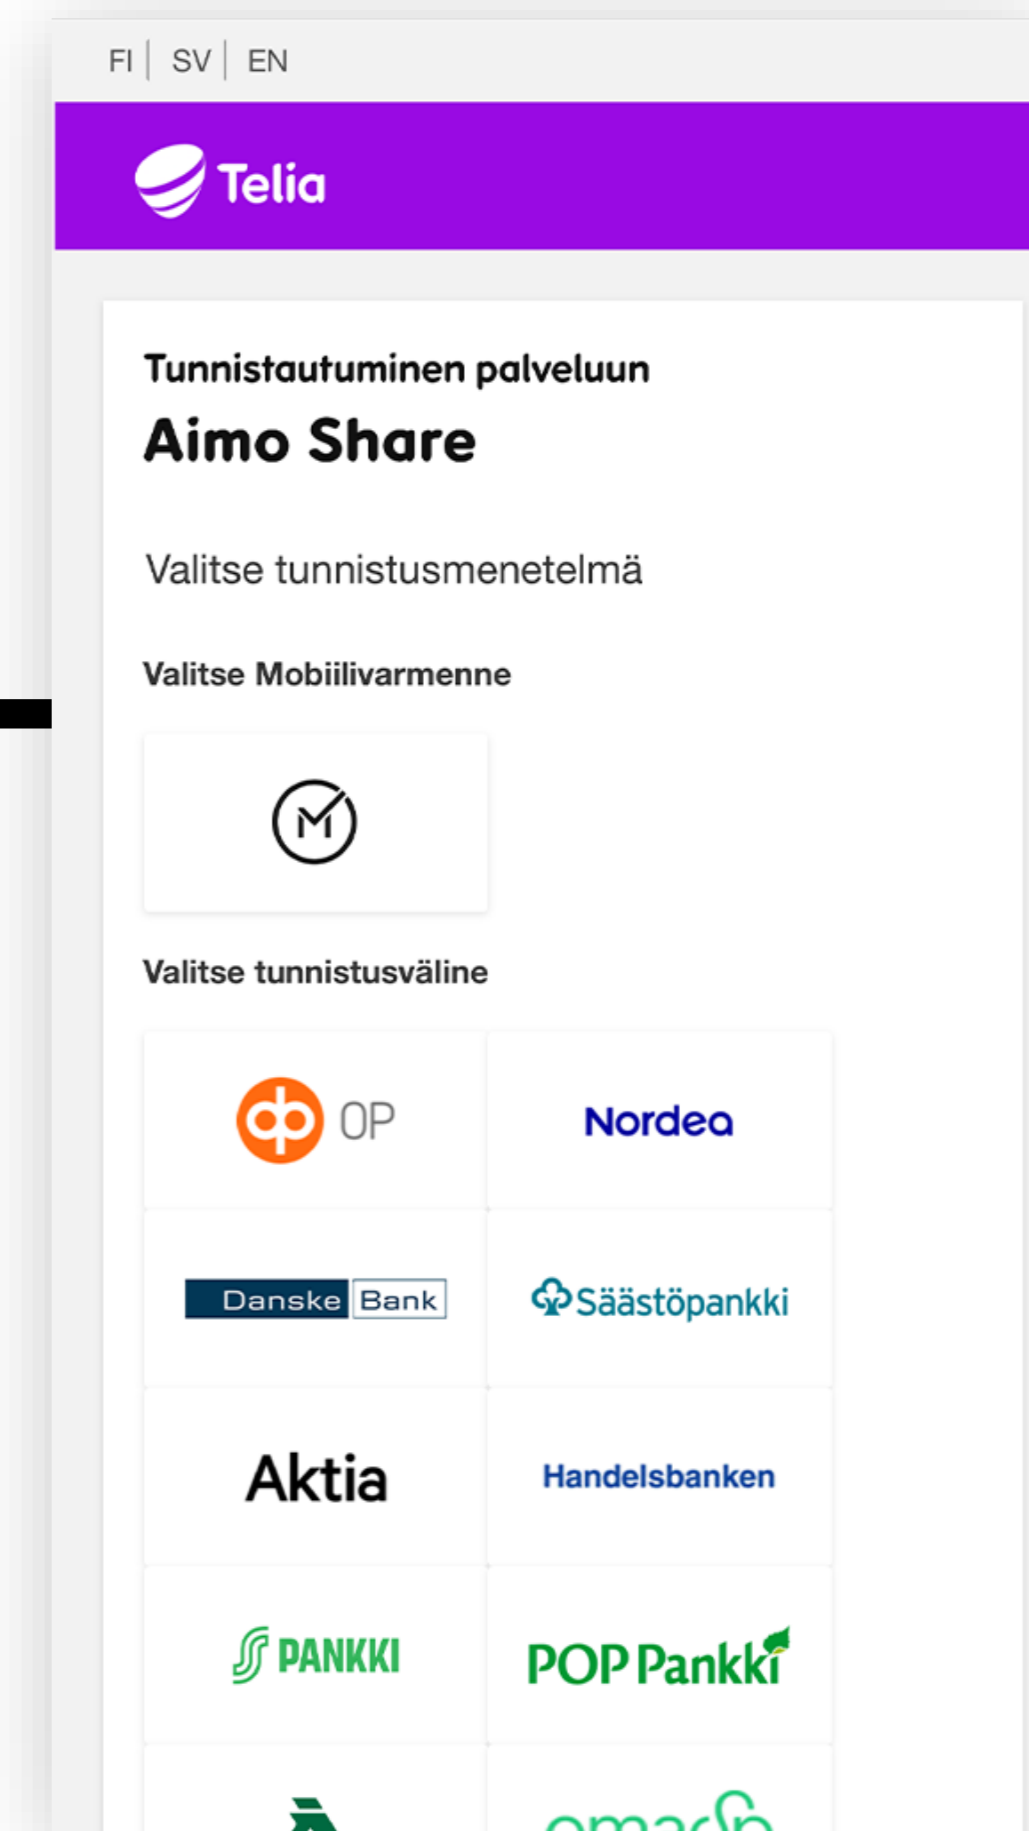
FI | SV | EN

Telia

Tunnistautuminen palveluun
Aimo Share

Valitse tunnistusmenetelmä

Valitse Mobiilivarmenne

Valitse tunnistusväline

OP
Nordea
Danske Bank
Säästöpankki
Aktia
Handelsbanken
S PANKKI
POP Pankki
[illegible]
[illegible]